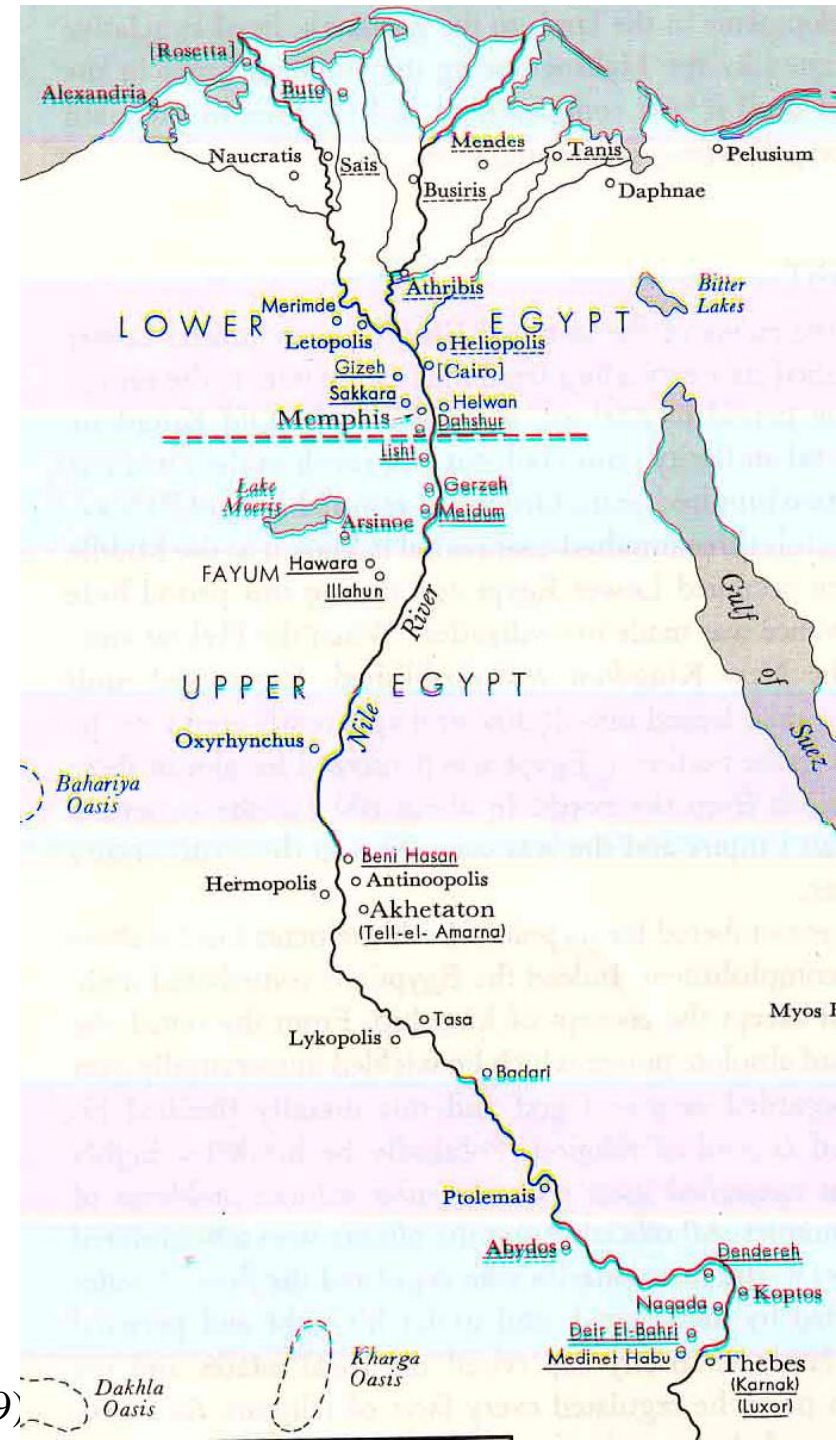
[Rosetta]
Alexandria
Buto
Naucratis
Sais
Mendes
Tanis
Pelusium
Busiris
Daphnae
Athribis
Bitter Lakes
LOWER
Merimde
EGYPT
Letopolis
Heliopolis
Gizeh
[Cairo]
Sakkara
Helwan
Memphis
Dahshur
Lisht
Gerzeh
Lake Moeris
Meidum
Arsinoe
FAYUM
Hawara
Illahun
River
Gulf of Suez
UPPER EGYPT
Nile
Oxyrhynchus
Bahariya Oasis
Beni Hasan
Hermopolis
Antinoopolis
Akhetaton
(Tell-el- Amarna)
Myos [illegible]
Tasa
Lykopolis
Badari
Ptolemais
Abydos
Dendereh
Koptos
Naqada
Deir El-Bahri
Medinet Habu
Thebes
(Karnak)
(Luxor)
Kharga Oasis
Dakhla Oasis
9)